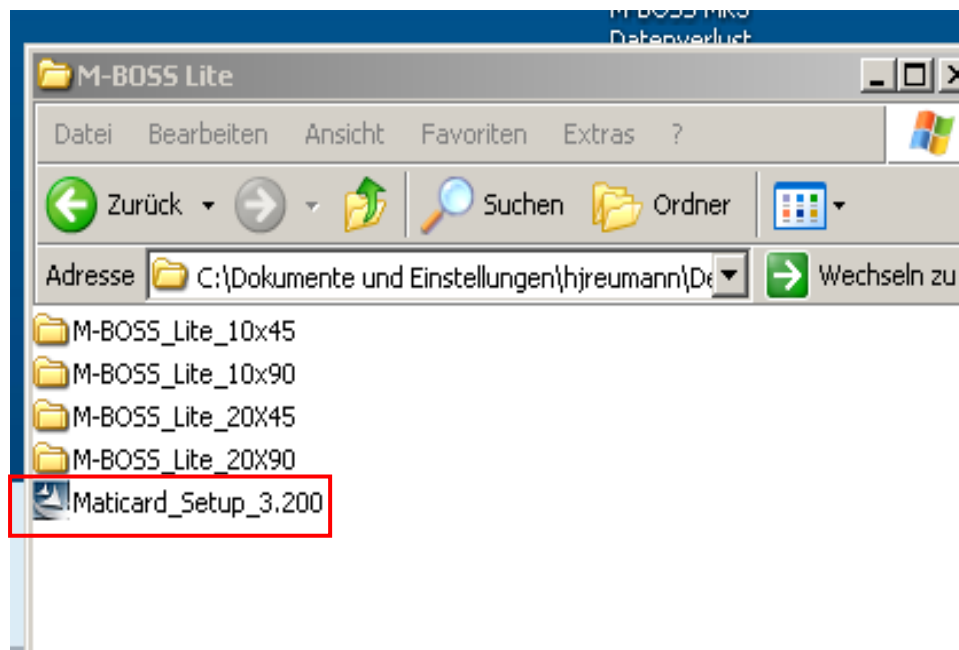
M-BOSS MRS
Datenverlust

M-BOSS Lite

Datei Bearbeiten Ansicht Favoriten Extras ?

Zurück Suchen Ordner

Adresse C:\Dokumente und Einstellungen\hjreumann\De Wechseln zu

M-BOSS_Lite_10x45
M-BOSS_Lite_10x90
M-BOSS_Lite_20X45
M-BOSS_Lite_20X90
Maticard_Setup_3.200